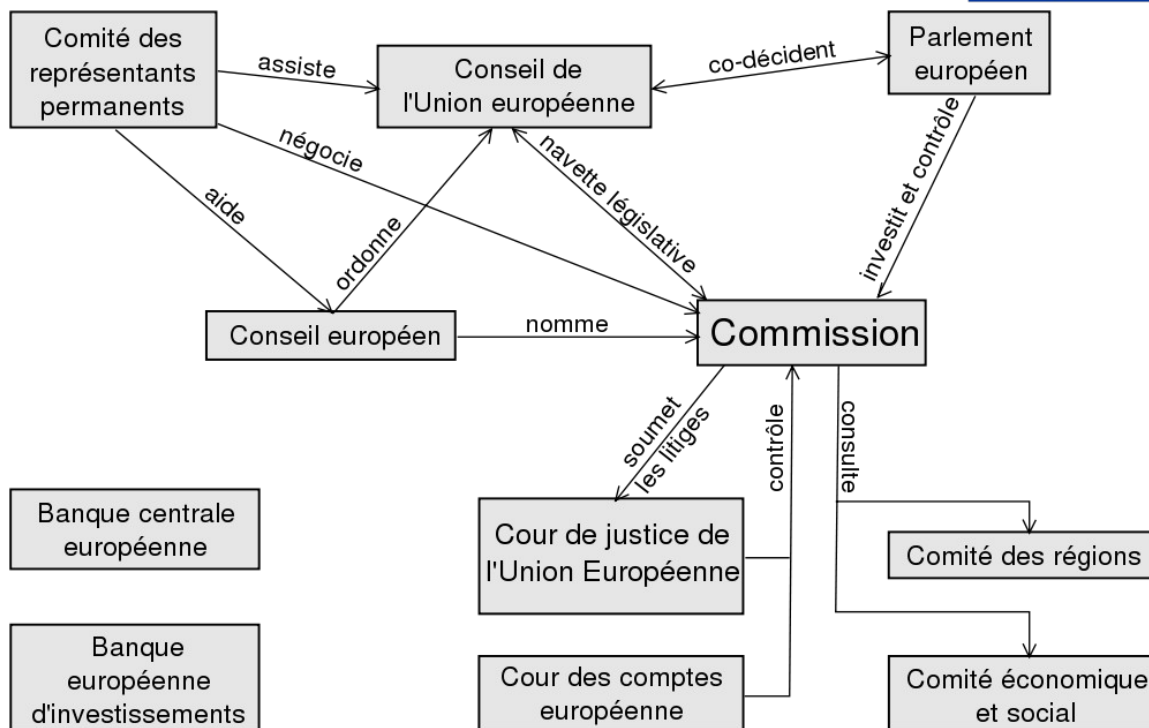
Comité des représentants permanents

assiste

Conseil de l'Union européenne

co-décident

Parlement européen

négocie

aide

ordonne

navette législative

investit et contrôle

Conseil européen

nomme

Commission

soumet les litiges

contrôle

consulte

Banque centrale européenne

Cour de justice de l'Union Européenne

Comité des régions

Banque européenne d'investissements

Cour des comptes européenne

Comité économique et social